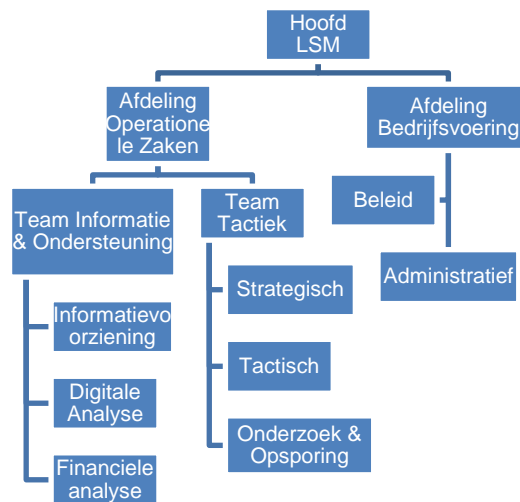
Hoofd LSM

Afdeling Operationele Zaken

Afdeling Bedrijfsvoering

Team Informatie & Ondersteuning

Team Tactiek

Beleid

Administratief

Informatievoorziening

Digitale Analyse

Financiele analyse

Strategisch

Tactisch

Onderzoek & Opsporing